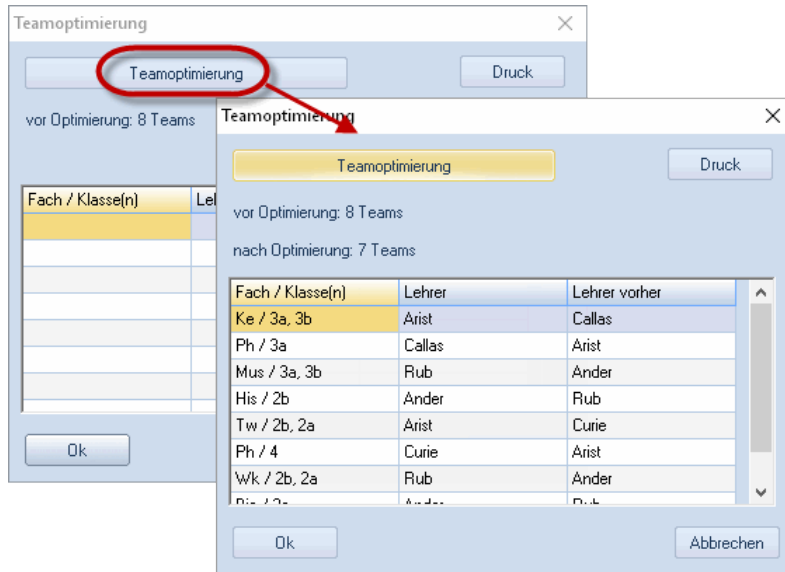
Teamoptimierung

Teamoptimierung

Druck

vor Optimierung: 8 Teams

| Fach / Klasse(n) | Leh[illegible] |
|---|---|

Ok

Teamoptimierung

Teamoptimierung

Druck

vor Optimierung: 8 Teams

nach Optimierung: 7 Teams

| Fach / Klasse(n) | Lehrer | Lehrer vorher |
|---|---|---|
| Ke / 3a, 3b | Arist | Callas |
| Ph / 3a | Callas | Arist |
| Mus / 3a, 3b | Rub | Ander |
| His / 2b | Ander | Rub |
| Tw / 2b, 2a | Arist | Curie |
| Ph / 4 | Curie | Arist |
| Wk / 2b, 2a | Rub | Ander |
| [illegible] | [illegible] | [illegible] |

Ok

Abbrechen